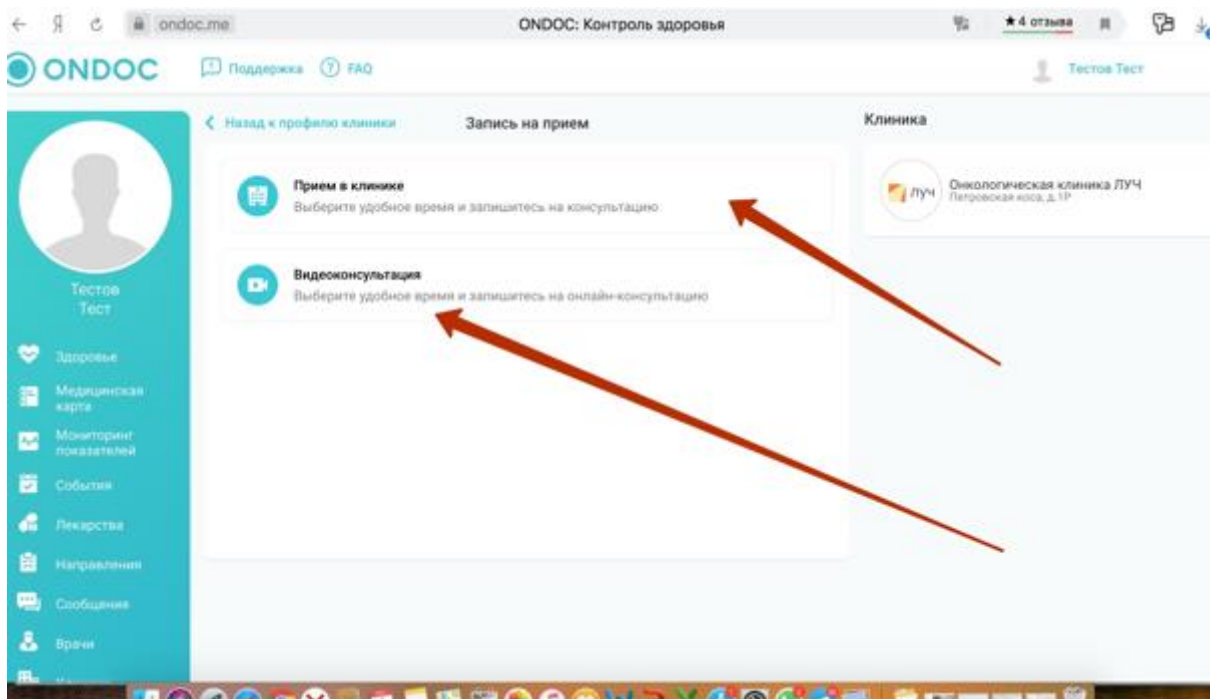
ondoc.me

ONDOC: Контроль здоровья

★ 4 отзыва

ONDOC

Поддержка FAQ

Тестов Тест

Тестов Тест

Здоровье

Медицинская карта

Мониторинг показателей

События

Лекарства

Направления

Сообщения

Врачи

Назад к профилю клиники

Запись на прием

Прием в клинике

Выберите удобное время и запишитесь на консультацию

Видеоконсультация

Выберите удобное время и запишитесь на онлайн-консультацию

Клиника

ЛУЧ

Онкологическая клиника ЛУЧ

Петровская коса, д.1Р